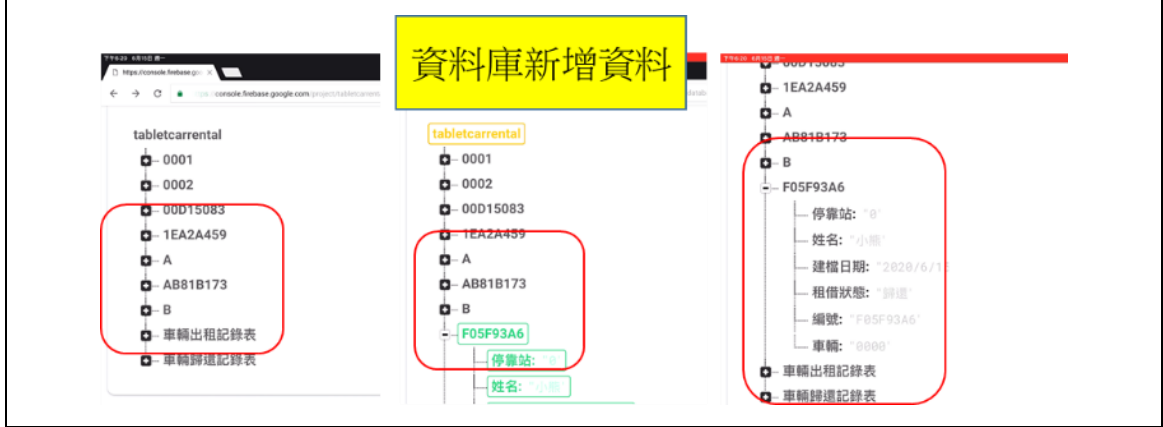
資料庫新增資料

https://console.firebase.goo
console.firebase.google.com/project/tabletcarrent

tabletcarrental
0001
0002
00D15083
1EA2A459
A
AB81B173
B
車輛出租記錄表
車輛歸還記錄表

tabletcarrental
0001
0002
00D15083
1EA2A459
A
AB81B173
B
F05F93A6
停靠站: "0"
姓名: "小熊"

00D15083
1EA2A459
A
AB81B173
B
F05F93A6
停靠站: "0"
姓名: "小熊"
建檔日期: "2020/6/1
租借狀態: "歸還"
編號: "F05F93A6"
車輛: "0000"
車輛出租記錄表
車輛歸還記錄表